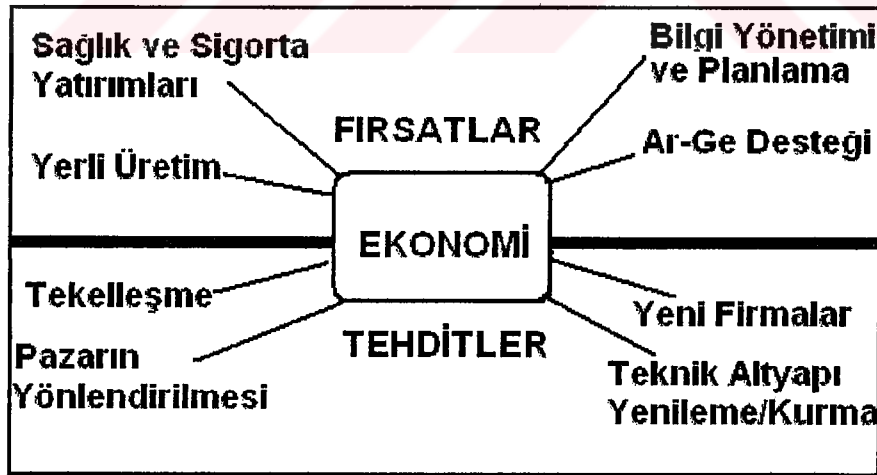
Sağlık ve Sigorta Yatırımları

Bilgi Yönetimi ve Planlama

FIRSATLAR

Yerli Üretim

Ar-Ge Desteği

EKONOMİ

Tekelleşme

Yeni Firmalar

TEHDİTLER

Pazarın Yönlendirilmesi

Teknik Altyapı Yenileme/Kurma